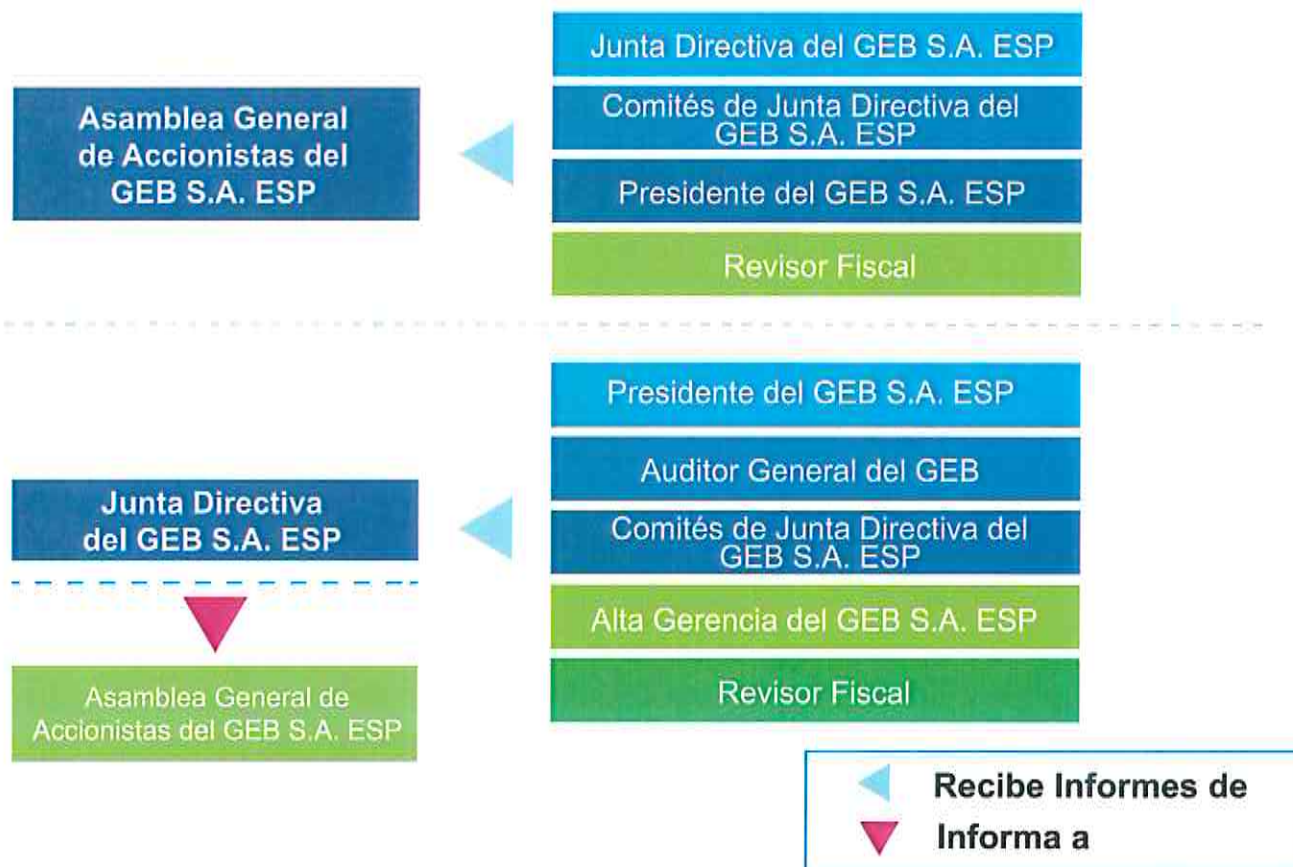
Asamblea General de Accionistas del GEB S.A. ESP

Junta Directiva del GEB S.A. ESP

Comités de Junta Directiva del GEB S.A. ESP

Presidente del GEB S.A. ESP

Revisor Fiscal

Junta Directiva del GEB S.A. ESP

Asamblea General de Accionistas del GEB S.A. ESP

Presidente del GEB S.A. ESP

Auditor General del GEB

Comités de Junta Directiva del GEB S.A. ESP

Alta Gerencia del GEB S.A. ESP

Revisor Fiscal

Recibe Informes de

Informa a